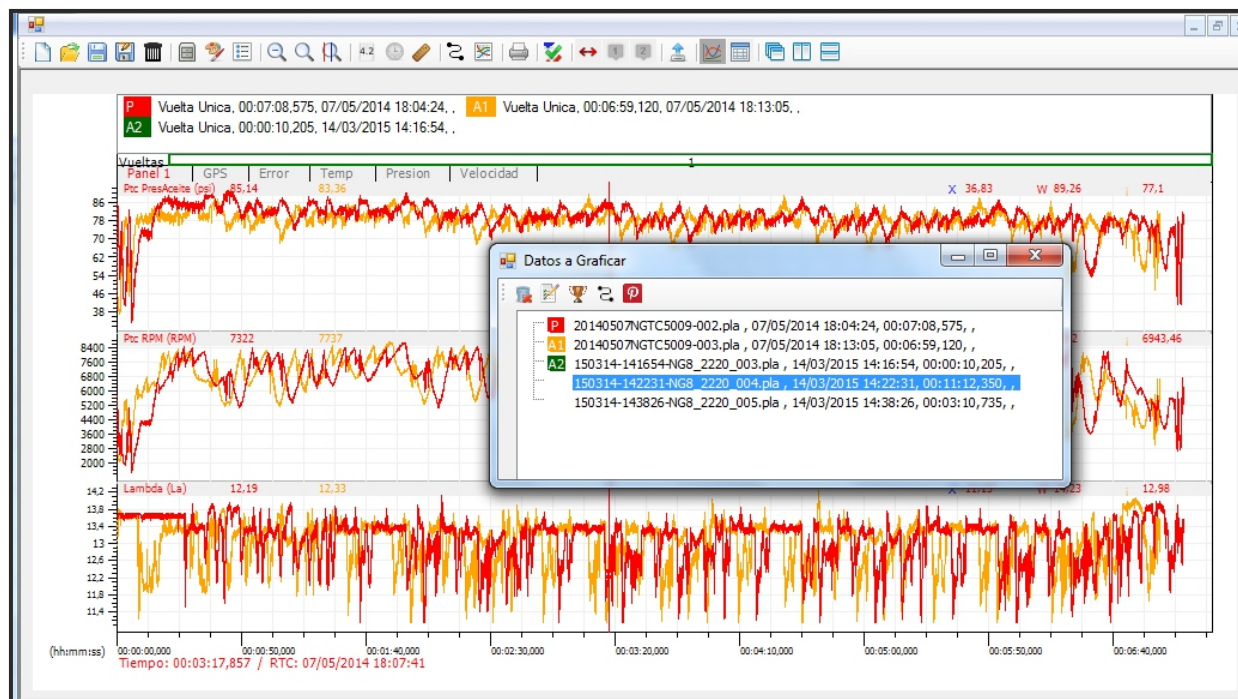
P Vuelta Unica, 00:07:08,575, 07/05/2014 18:04:24, , A1 Vuelta Unica, 00:06:59,120, 07/05/2014 18:13:05, ,
A2 Vuelta Unica, 00:00:10,205, 14/03/2015 14:16:54, ,

Vueltas 1

Panel 1 | GPS | Error | Temp | Presion | Velocidad

Ptc PresAceite (psi) 85,14 83,36 X 36,83 W 89,26 ↓ 77,1

86
78
70
62
54
46
38

Ptc RPM (RPM) 7322 7737 2 ↓ 6943,46

8400
7600
6800
6000
5200
4400
3600
2800
2000

Lambda (La) 12,19 12,33 X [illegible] W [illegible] ↓ 12,98

14,2
13,8
13,4
13
12,6
12,2
11,8
11,4

(hh:mm:ss) 00:00:00,000 00:00:50,000 00:01:40,000 00:02:30,000 00:03:20,000 00:04:10,000 00:05:00,000 00:05:50,000 00:06:40,000

Tiempo: 00:03:17,857 / RTC: 07/05/2014 18:07:41

Datos a Graficar

P 20140507NGTC5009-002.pla , 07/05/2014 18:04:24, 00:07:08,575, ,
A1 20140507NGTC5009-003.pla , 07/05/2014 18:13:05, 00:06:59,120, ,
A2 150314-141654-NG8_2220_003.pla , 14/03/2015 14:16:54, 00:00:10,205, ,
150314-142231-NG8_2220_004.pla , 14/03/2015 14:22:31, 00:11:12,350, ,
150314-143826-NG8_2220_005.pla , 14/03/2015 14:38:26, 00:03:10,735, ,